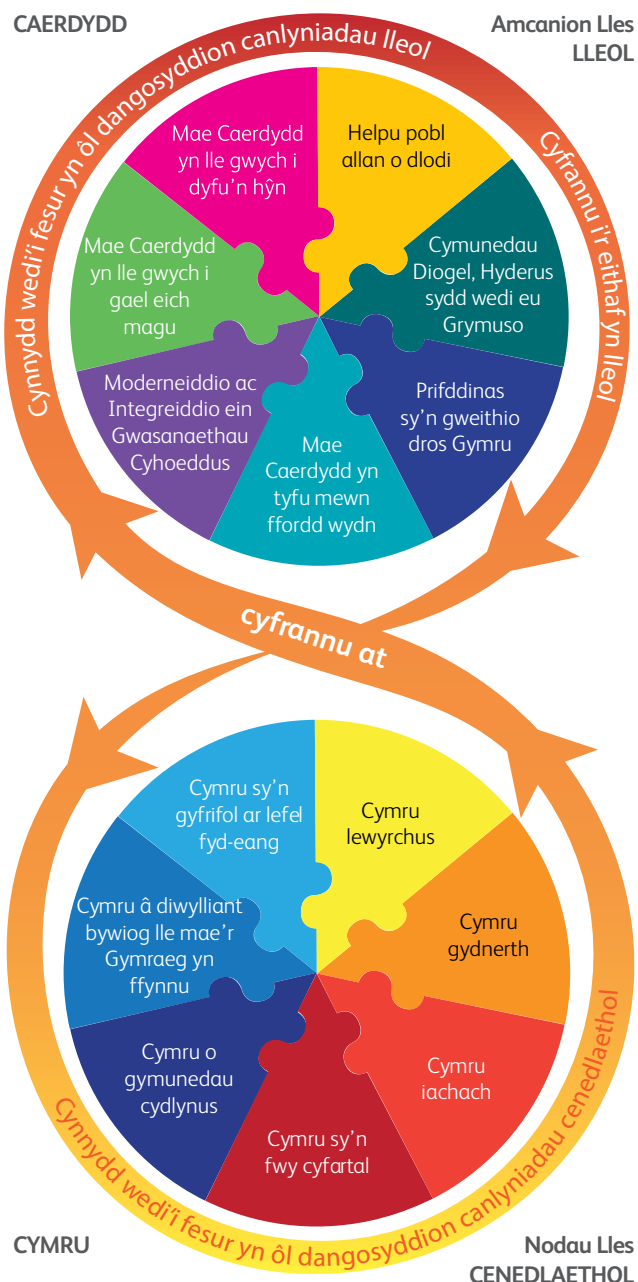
CAERDYDD

Amcanion Lles LLEOL

Cynnydd wedi'i fesur yn ôl dangosyddion canlyniadau lleol

Cyfrannu i'r eithaf yn lleol

Mae Caerdydd yn lle gwych i dyfu'n hŷn

Helpu pobl allan o dlodi

Cymunedau Diogel, Hyderus sydd wedi eu Grymuso

Prifddinas sy'n gweithio dros Gymru

Mae Caerdydd yn tyfu mewn ffordd wydn

Moderneiddio ac Integreiddio ein Gwasanaethau Cyhoeddus

Mae Caerdydd yn lle gwych i gael eich magu

cyfrannu at

Cymru sy'n gyfrifol ar lefel fyd-eang

Cymru lewyrchus

Cymru gydnerth

Cymru iachach

Cymru sy'n fwy cyfartal

Cymru o gymunedau cydlynus

Cymru â diwylliant bywiog lle mae'r Gymraeg yn ffynnu

Cynnydd wedi'i fesur yn ôl dangosyddion canlyniadau cenedlaethol

CYMRU

Nodau Lles CENEDLAETHOL